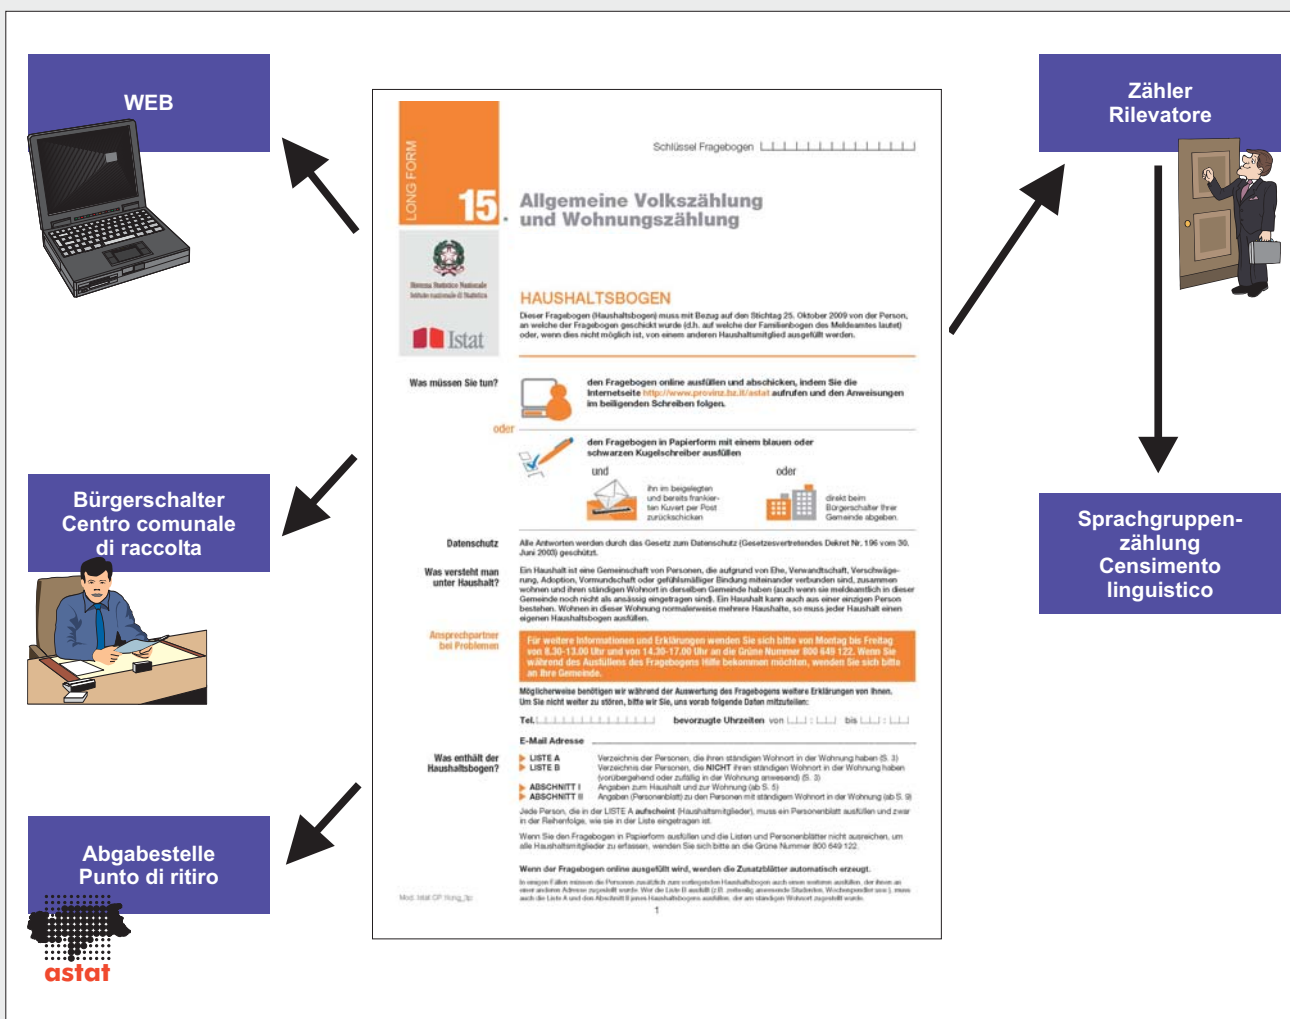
WEB

Bürgerschalter
Centro comunale
di raccolta

Abgabestelle
Punto di ritiro

astat

Zähler
Rilevatore

Sprachgruppen-zählung
Censimento linguistico

LONG FORM

15.

Schlüssel Fragebogen

Allgemeine Volkszählung und Wohnungszählung

Sistema Statistico Nazionale
Istituto nazionale di Statistica

Istat

HAUSHALTSBOGEN

Dieser Fragebogen (Haushaltsbogen) muss mit Bezug auf den Stichtag 25. Oktober 2009 von der Person, an welche der Fragebogen geschickt wurde (d.h. auf welche der Familienbogen des Meldeamtes lautet) oder, wenn dies nicht möglich ist, von einem anderen Haushaltsmitglied ausgefüllt werden.

Was müssen Sie tun?

den Fragebogen online ausfüllen und abschicken, indem Sie die Internetseite http://www.provinz.bz.it/astat aufrufen und den Anweisungen im beiliegenden Schreiben folgen.

oder

den Fragebogen in Papierform mit einem blauen oder schwarzen Kugelschreiber ausfüllen

und

ihn im beigelegten und bereits frankierten Kuvert per Post zurückschicken

oder

direkt beim Bürgerschalter Ihrer Gemeinde abgeben.

Datenschutz

Alle Antworten werden durch das Gesetz zum Datenschutz (Gesetzesvertretendes Dekret Nr. 196 vom 30. Juni 2003) geschützt.

Was versteht man unter Haushalt?

Ein Haushalt ist eine Gemeinschaft von Personen, die aufgrund von Ehe, Verwandtschaft, Verschwägerung, Adoption, Vormundschaft oder gefühlsmäßiger Bindung miteinander verbunden sind, zusammen wohnen und ihren ständigen Wohnort in derselben Gemeinde haben (auch wenn sie ausschließlich in dieser Gemeinde noch nicht als ansässig eingetragen sind). Ein Haushalt kann auch aus einer einzigen Person bestehen. Wohnen in dieser Wohnung normalerweise mehrere Haushalte, so muss jeder Haushalt einen eigenen Haushaltsbogen ausfüllen.

Ansprechpartner bei Problemen

Für weitere Informationen und Erklärungen wenden Sie sich bitte von Montag bis Freitag von 8.30-13.00 Uhr und von 14.30-17.00 Uhr an die Grüne Nummer 800 649 122. Wenn Sie während des Ausfüllens des Fragebogens Hilfe bekommen möchten, wenden Sie sich bitte an Ihre Gemeinde.

Möglicherweise benötigen wir während der Auswertung des Fragebogens weitere Erklärungen von Ihnen. Um Sie nicht weiter zu stören, bitte wir Sie, uns vorab folgende Daten mitzuteilen:

Tel. bevorzugte Uhrzeiten von : bis :

E-Mail Adresse

Was enthält der Haushaltsbogen?

LISTE A Verzeichnis der Personen, die ihren ständigen Wohnort in der Wohnung haben (S. 3)
LISTE B Verzeichnis der Personen, die NICHT ihren ständigen Wohnort in der Wohnung haben (vorübergehend oder zufällig in der Wohnung anwesend) (S. 3)
ABSCHNITT I Angaben zum Haushalt und zur Wohnung (ab S. 5)
ABSCHNITT II Angaben (Personenblatt) zu den Personen mit ständigem Wohnort in der Wohnung (ab S. 9)

Jede Person, die in der LISTE A aufscheint (Haushaltsmitglieder), muss ein Personenblatt ausfüllen und zwar in der Reihenfolge, wie sie in der Liste eingetragen ist.

Wenn Sie den Fragebogen in Papierform ausfüllen und die Listen und Personenblätter nicht ausreichen, um alle Haushaltsmitglieder zu erfassen, wenden Sie sich bitte an die Grüne Nummer 800 649 122.

Wenn der Fragebogen online ausgefüllt wird, werden die Zusatzblätter automatisch erzeugt.

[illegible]

Mod. Istat CP Hung_3p

1